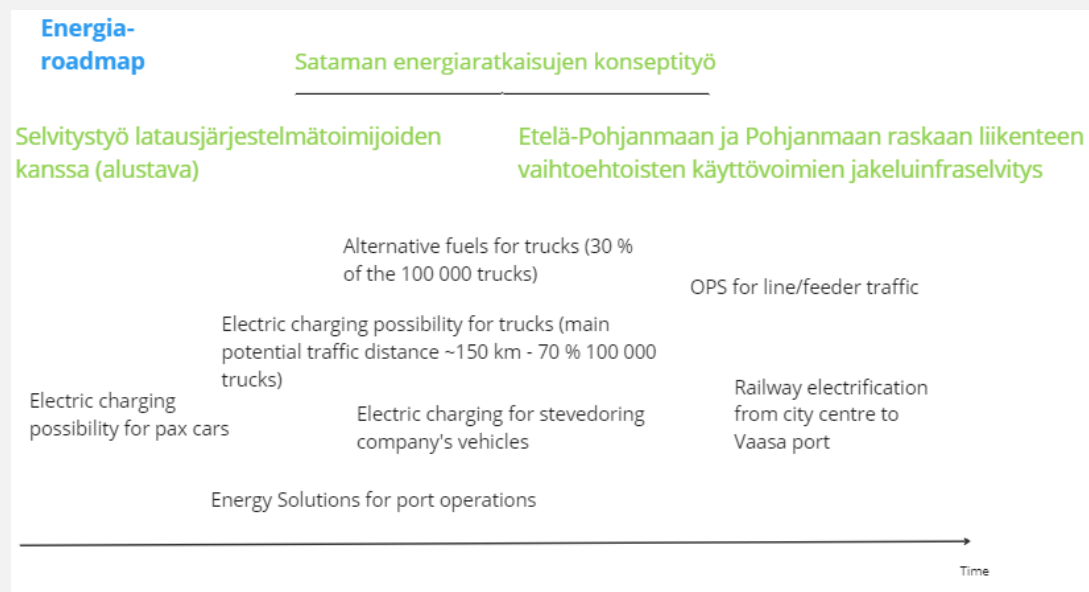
Energia-roadmap

Sataman energiaratkaisujen konseptityö

Selvitystyö latausjärjestelmätoimijoiden kanssa (alustava)

Etelä-Pohjanmaan ja Pohjanmaan raskaan liikenteen vaihtoehtoisten käyttövoimien jakeluinfraselvitys

Alternative fuels for trucks (30 % of the 100 000 trucks)

OPS for line/feeder traffic

Electric charging possibility for trucks (main potential traffic distance ~150 km - 70 % 100 000 trucks)

Electric charging possibility for pax cars

Railway electrification from city centre to Vaasa port

Electric charging for stevedoring company's vehicles

Energy Solutions for port operations

Time